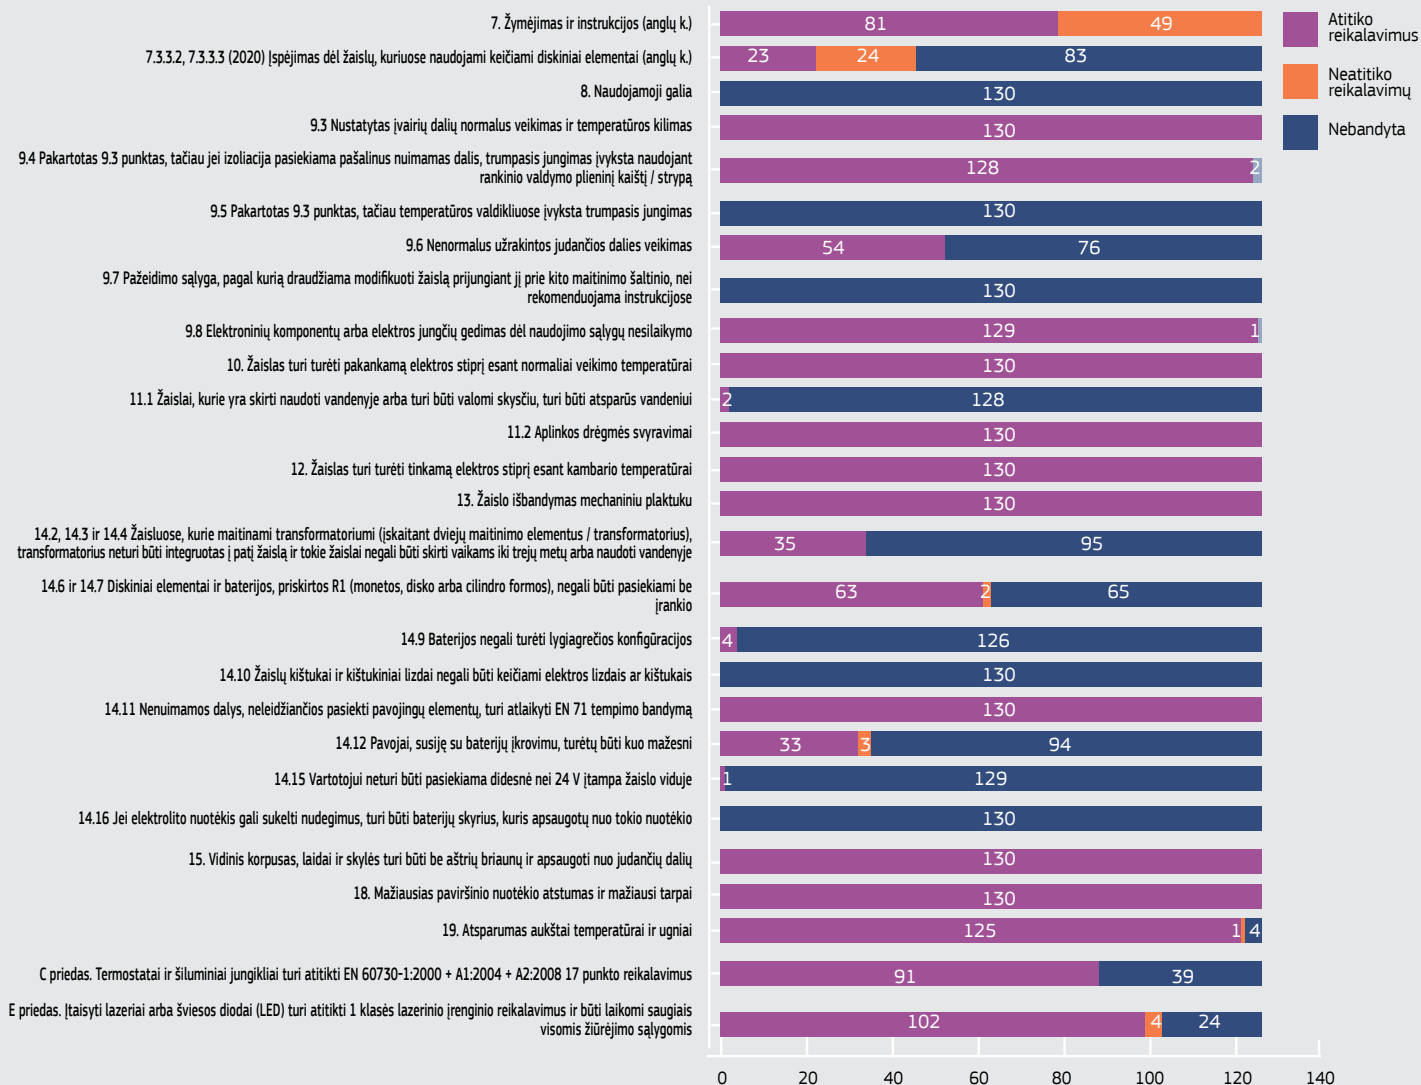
7. Žymėjimas ir instrukcijos (anglų k.) 81 49

7.3.3.2, 7.3.3.3 (2020) Įspėjimas dėl žaislų, kuriuose naudojami keičiami diskiniai elementai (anglų k.) 23 24 83

8. Naudojamoji galia 130

9.3 Nustatytas įvairių dalių normalus veikimas ir temperatūros kilimas 130

9.4 Pakartotas 9.3 punktas, tačiau jei izoliacija pasiekiama pašalinus nuimamas dalis, trumpasis jungimas įvyksta naudojant rankinio valdymo plieninį kaištį / strypą 128 2

9.5 Pakartotas 9.3 punktas, tačiau temperatūros valdikliuose įvyksta trumpasis jungimas 130

9.6 Nenormalus užrakintos judančios dalies veikimas 54 76

9.7 Pažeidimo sąlyga, pagal kurią draudžiama modifikuoti žaislą prijungiant jį prie kito maitinimo šaltinio, nei rekomenduojama instrukcijose 130

9.8 Elektroninių komponentų arba elektros jungčių gedimas dėl naudojimo sąlygų nesilaikymo 129 1

10. Žaislas turi turėti pakankamą elektros stiprį esant normaliai veikimo temperatūrai 130

11.1 Žaislai, kurie yra skirti naudoti vandenyje arba turi būti valomi skysčiu, turi būti atsparūs vandeniui 2 128

11.2 Aplinkos drėgmės svyravimai 130

12. Žaislas turi turėti tinkamą elektros stiprį esant kambario temperatūrai 130

13. Žaislo išbandymas mechaniniu plaktuku 130

14.2, 14.3 ir 14.4 Žaisluose, kurie maitinami transformatoriumi (įskaitant dviejų maitinimo elementus / transformatorius), transformatorius neturi būti integruotas į patį žaislą ir tokie žaislai negali būti skirti vaikams iki trejų metų arba naudoti vandenyje 35 95

14.6 ir 14.7 Diskiniai elementai ir baterijos, priskirtos R1 (monetos, disko arba cilindro formos), negali būti pasiekiami be įrankio 63 2 65

14.9 Baterijos negali turėti lygiagrečios konfigūracijos 4 126

14.10 Žaislų kištukai ir kištukiniai lizdai negali būti keičiami elektros lizdais ar kištukais 130

14.11 Nenuimamos dalys, neleidžiančios pasiekti pavojingų elementų, turi atlaikyti EN 71 tempimo bandymą 130

14.12 Pavojai, susiję su baterijų įkrovimu, turėtų būti kuo mažesni 33 3 94

14.15 Vartotojui neturi būti pasiekiama didesnė nei 24 V įtampa žaislo viduje 1 129

14.16 Jei elektrolito nuotėkis gali sukelti nudegimus, turi būti baterijų skyrius, kuris apsaugotų nuo tokio nuotėkio 130

15. Vidinis korpusas, laidai ir skylės turi būti be aštrių briaunų ir apsaugoti nuo judančių dalių 130

18. Mažiausias paviršinio nuotėkio atstumas ir mažiausi tarpai 130

19. Atsparumas aukštai temperatūrai ir ugniai 125 1 4

C priedas. Termostatai ir šiluminiai jungikliai turi atitikti EN 60730-1:2000 + A1:2004 + A2:2008 17 punkto reikalavimus 91 39

E priedas. Įtaisyti lazeriai arba šviesos diodai (LED) turi atitikti 1 klasės lazerinio įrenginio reikalavimus ir būti laikomi saugiais visomis žiūrėjimo sąlygomis 102 4 24

0 20 40 60 80 100 120 140

Atitiko reikalavimus
Neatitiko reikalavimų
Nebandyta